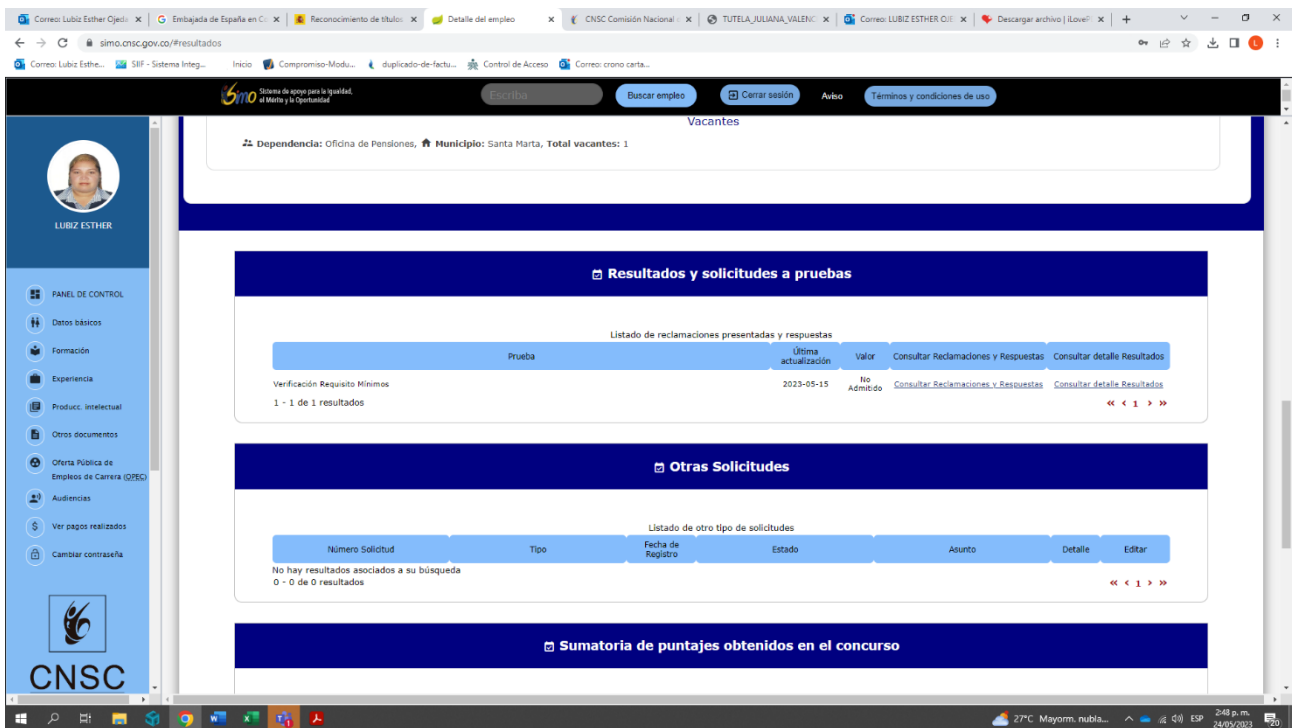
Correo: Lubiz Esther Ojed× | Embajada de España en C× | Reconocimiento de títulos× | Detalle del empleo × | CNSC Comisión Nacional× | TUTELA_JULIANA_VALENC× | Correo: LUBIZ ESTHER OJE× | Descargar archivo | iLoveP× | +

simo.cnsc.gov.co/#resultados

Correo: Lubiz Esthe... SIIF - Sistema Integ... Inicio Compromiso-Modu... duplicado-de-factu... Control de Acceso Correo: crono carta...

simo Sistema de apoyo para la Igualdad, el Mérito y la Oportunidad

Escriba

Buscar empleo

Cerrar sesión

Aviso

Términos y condiciones de uso

LUBIZ ESTHER

PANEL DE CONTROL

Datos básicos

Formación

Experiencia

Producc. intelectual

Otros documentos

Oferta Pública de Empleos de Carrera (OPEC)

Audiencias

Ver pagos realizados

Cambiar contraseña

CNSC

Vacantes

Dependencia: Oficina de Pensiones, Municipio: Santa Marta, Total vacantes: 1

Resultados y solicitudes a pruebas

Listado de reclamaciones presentadas y respuestas

| Prueba | Última actualización | Valor | Consultar Reclamaciones y Respuestas | Consultar detalle Resultados |
|---|---|---|---|---|
| Verificación Requisito Mínimos | 2023-05-15 | No Admitido | Consultar Reclamaciones y Respuestas | Consultar detalle Resultados |

1 - 1 de 1 resultados

« ‹ 1 › »

Otras Solicitudes

Listado de otro tipo de solicitudes

| Número Solicitud | Tipo | Fecha de Registro | Estado | Asunto | Detalle | Editar |
|---|---|---|---|---|---|---|

No hay resultados asociados a su búsqueda

0 - 0 de 0 resultados

« ‹ 1 › »

Sumatoria de puntajes obtenidos en el concurso

27°C Mayorm. nubla... ESP 2:48 p. m. 24/05/2023